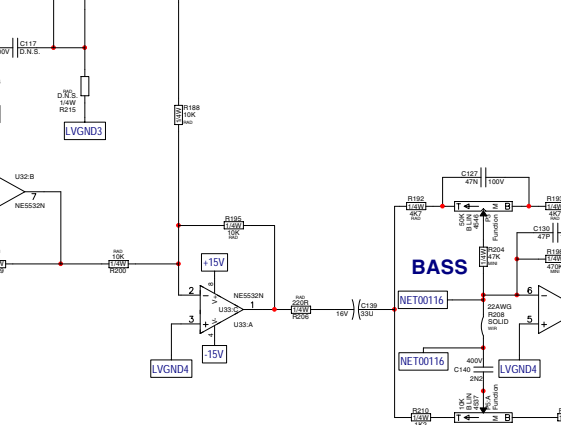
0V
C117
D.N.S.
RAD
D.N.S.
1/4W
R215
LVGND3
1/4W
R188
10K
RAD
U32:B
7
NE5532N
R195
1/4W
10K
RAD
RAD
10K
1/4W
R200
+15V
8
2
NE5532N
U33:A
1
3
4
U33:A
RAD
220R
1/4W
R206
16V
C139
33U
-15V
LVGND4
C127
47N
100V
R192
1/4W
4K7
RAD
50K
B LIN
45/48
T
B
M
Function
R19
1/4W
4K7
C130
47P
BASS
1/4W
R204
47K
MINI
R19
1/4W
470K
NET00116
22AWG
R208
SOLID
MINI
6
5
NET00116
400V
C140
2N2
LVGND4
10K
B LIN
45/48
M
Function
R210
1/4W
T
B